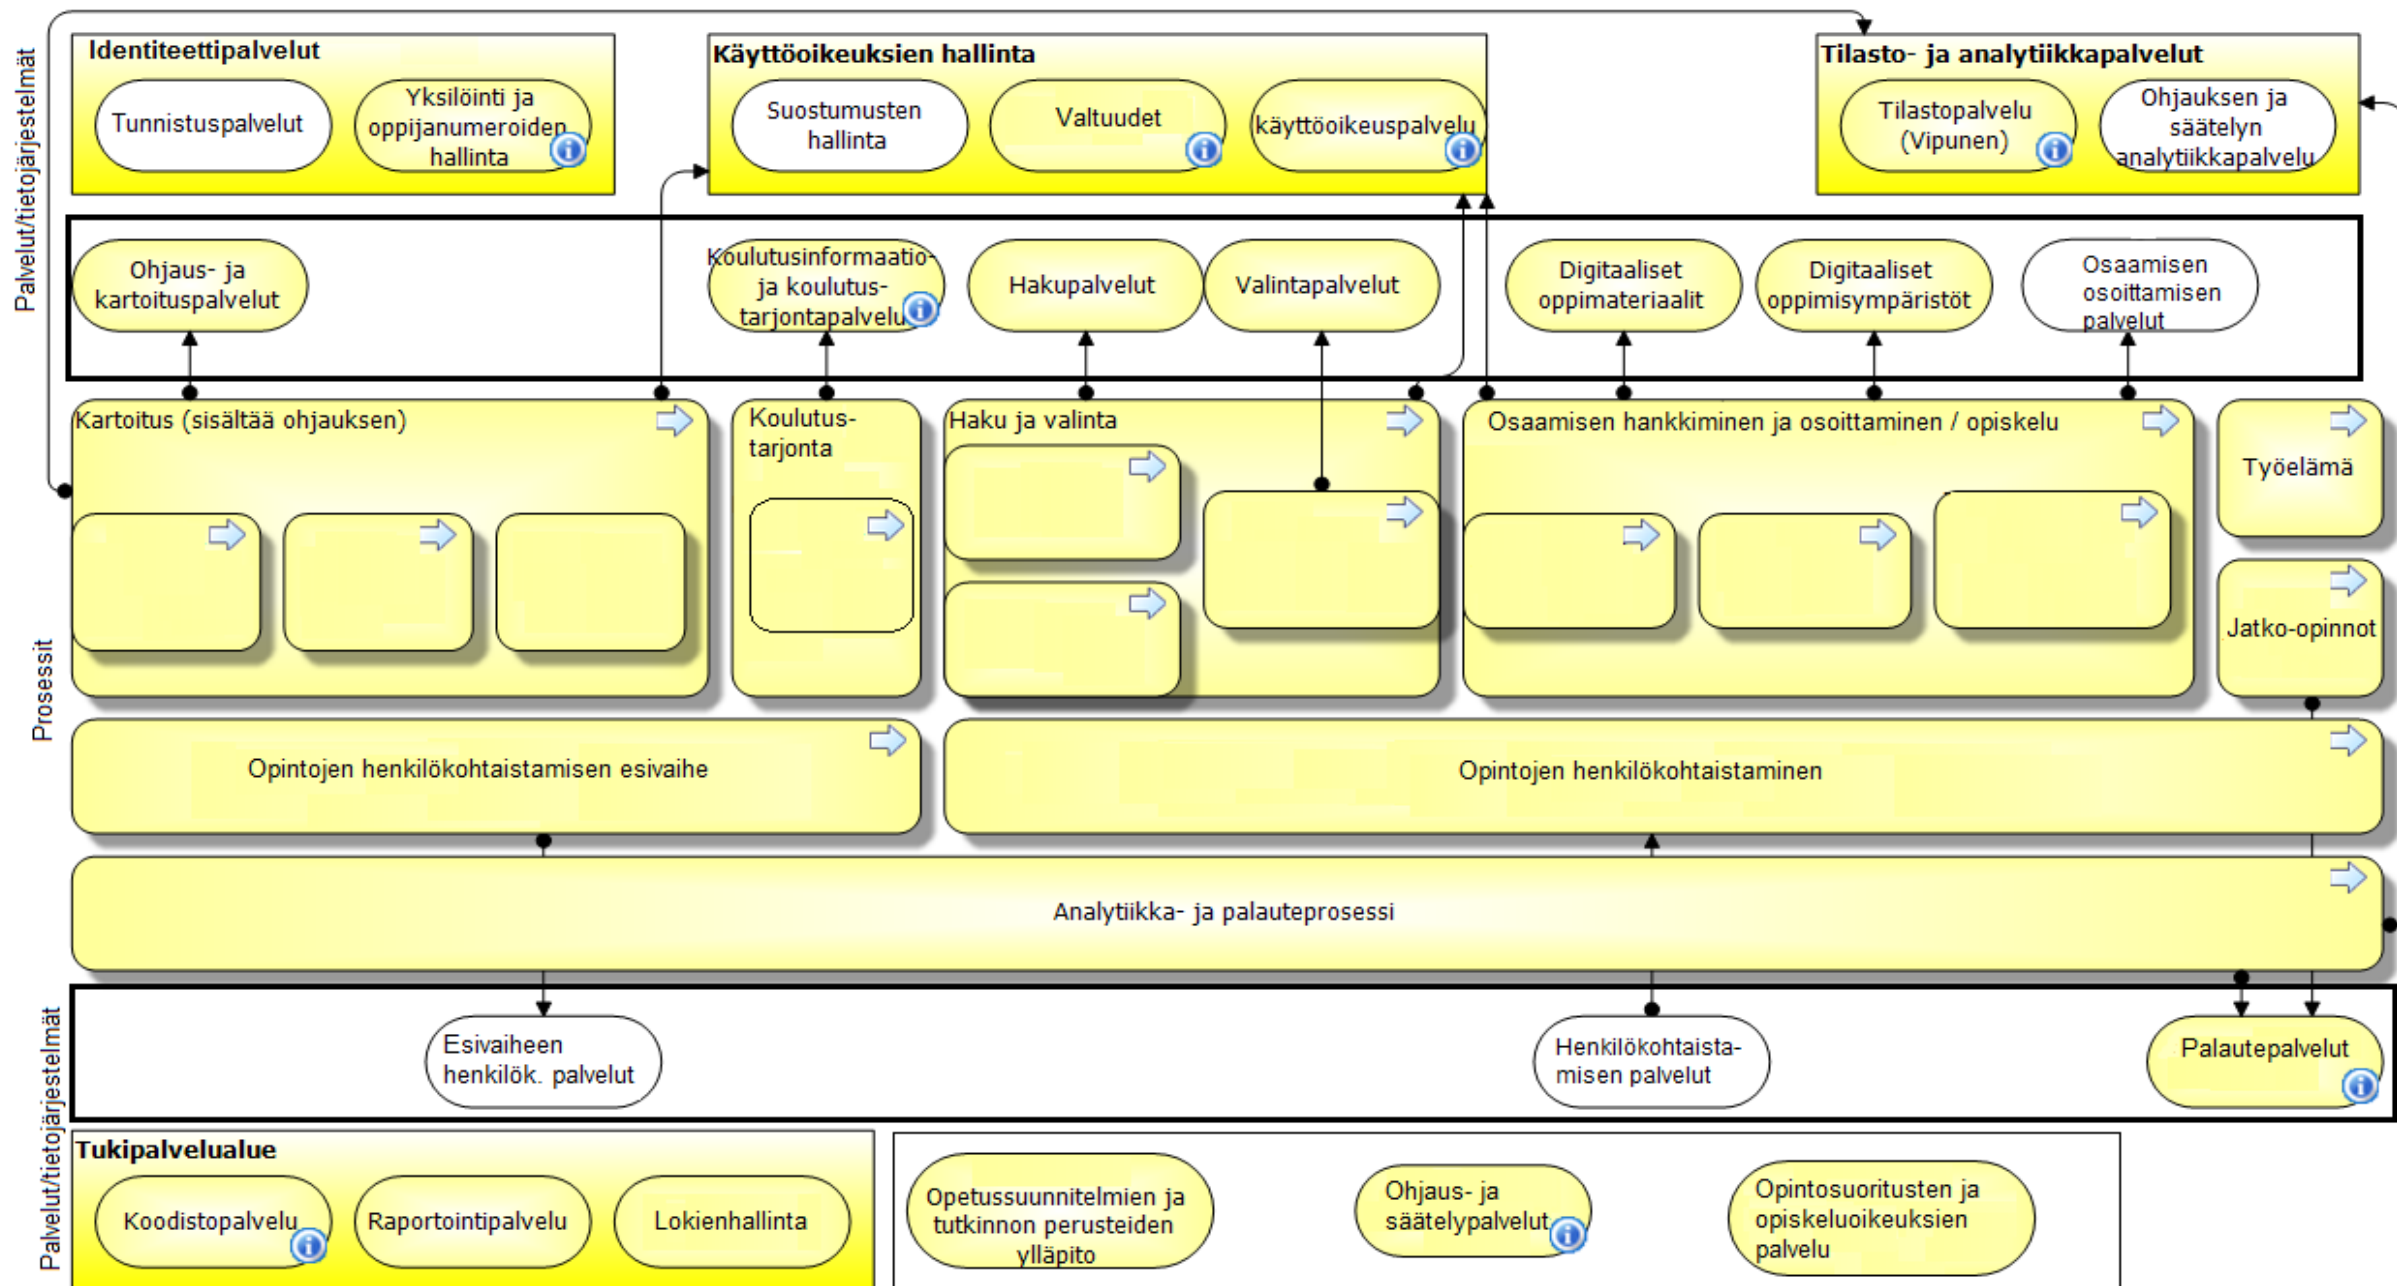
Palvelut/tietojärjestelmät

Identiteettipalvelut
Tunnistuspalvelut
Yksilöinti ja oppijanumeroiden hallinta

Käyttöoikeuksien hallinta
Suostumusten hallinta
Valtuudet
käyttöoikeuspalvelu

Tilasto- ja analytiikkapalvelut
Tilastopalvelu (Vipunen)
Ohjauksen ja säätelyn analytiikkapalvelu

Ohjaus- ja kartoituspalvelut
Koulutusinformaatio- ja koulutus-tarjontapalvelu
Hakupalvelut
Valintapalvelut
Digitaaliset oppimateriaalit
Digitaaliset oppimisympäristöt
Osaamisen osoittamisen palvelut

Prosessit

Kartoitus (sisältää ohjauksen)
Koulutus-tarjonta
Haku ja valinta
Osaamisen hankkiminen ja osoittaminen / opiskelu
Työelämä
Jatko-opinnot

Opintojen henkilökohtaistamisen esivaihe
Opintojen henkilökohtaistaminen

Analytiikka- ja palauteprosessi

Palvelut/tietojärjestelmät

Esivaiheen henkilök. palvelut
Henkilökohtaista-misen palvelut
Palautepalvelut

Tukipalvelualue
Koodistopalvelu
Raportointipalvelu
Lokienhallinta

Opetussuunnitelmien ja tutkinnon perusteiden ylläpito
Ohjaus- ja säätelypalvelut
Opintosuoritusten ja opiskeluoikeuksien palvelu